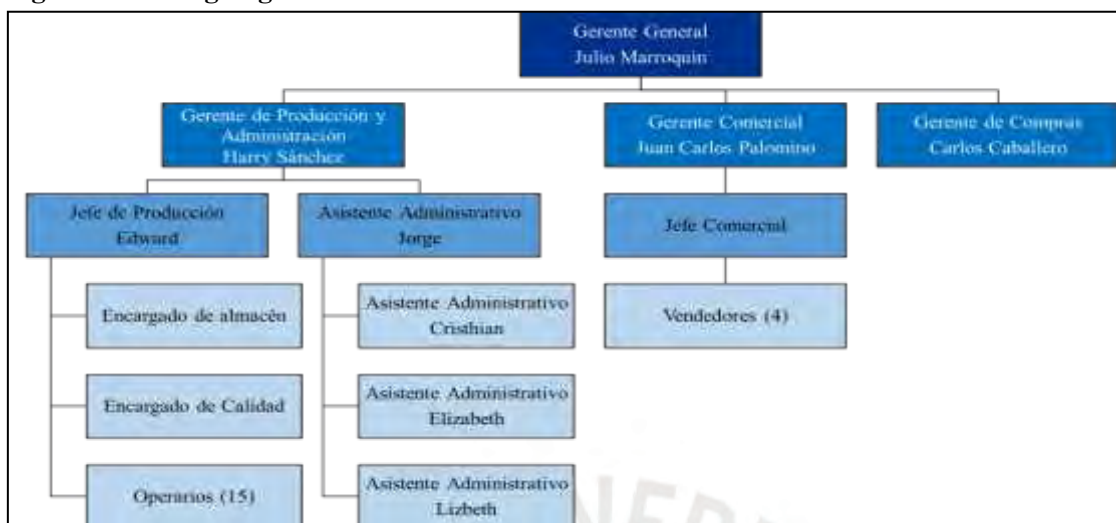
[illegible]

Gerente General
Julio Marroquin

Gerente de Producción y Administración
Harry Sánchez

Gerente Comercial
Juan Carlos Palomino

Gerente de Compras
Carlos Caballero

Jefe de Producción
Edward

Asistente Administrativo
Jorge

Jefe Comercial

Encargado de almacén

Asistente Administrativo
Cristhian

Vendedores (4)

Encargado de Calidad

Asistente Administrativo
Elizabeth

Operarios (15)

Asistente Administrativo
Lizbeth